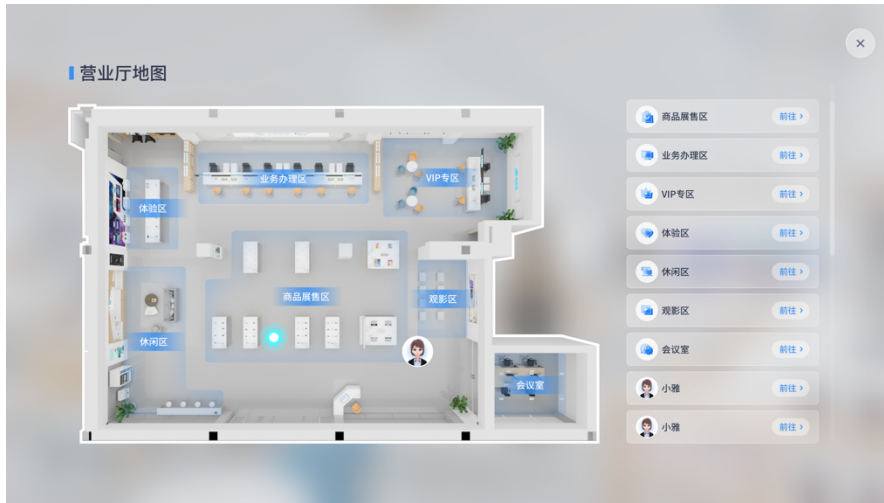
营业厅地图

业务办理区
VIP专区
体验区
商品展售区
观影区
休闲区
会议室

商品展售区 前往 >
业务办理区 前往 >
VIP专区 前往 >
体验区 前往 >
休闲区 前往 >
观影区 前往 >
会议室 前往 >
小雅 前往 >
小雅 前往 >